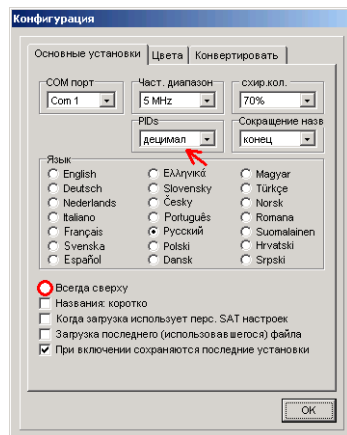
Конфигурация

Основные установки | Цвета | Конвертировать

COM порт
Com 1

Част. диапазон
5 MHz

схир.кол.
70%

PIDs
децимал

Сокращение назв
конец

Язык
English
Deutsch
Nederlands
Italiano
Français
Svenska
Español
Ελληνικά
Slovensky
Česky
Português
Русский
Polski
Dansk
Magyar
Türkçe
Norsk
Romana
Suomalainen
Hrvatski
Srpski

Всегда сверху
Названия: коротко
Когда загрузка использует перс. SAT настроек
Загрузка последнего (использовавшегося) файла
При включении сохраняются последние установки

OK